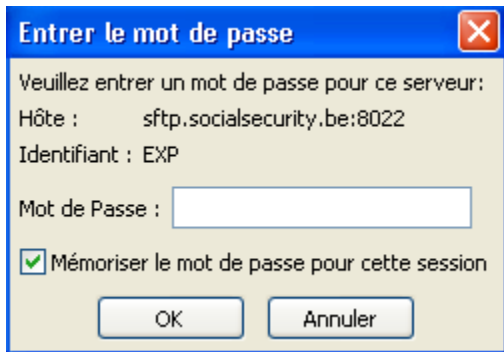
Entrer le mot de passe

Veuillez entrer un mot de passe pour ce serveur:

Hôte : sftp.socialsecurity.be:8022

Identifiant : EXP

Mot de Passe :

Mémoriser le mot de passe pour cette session

OK

Annuler